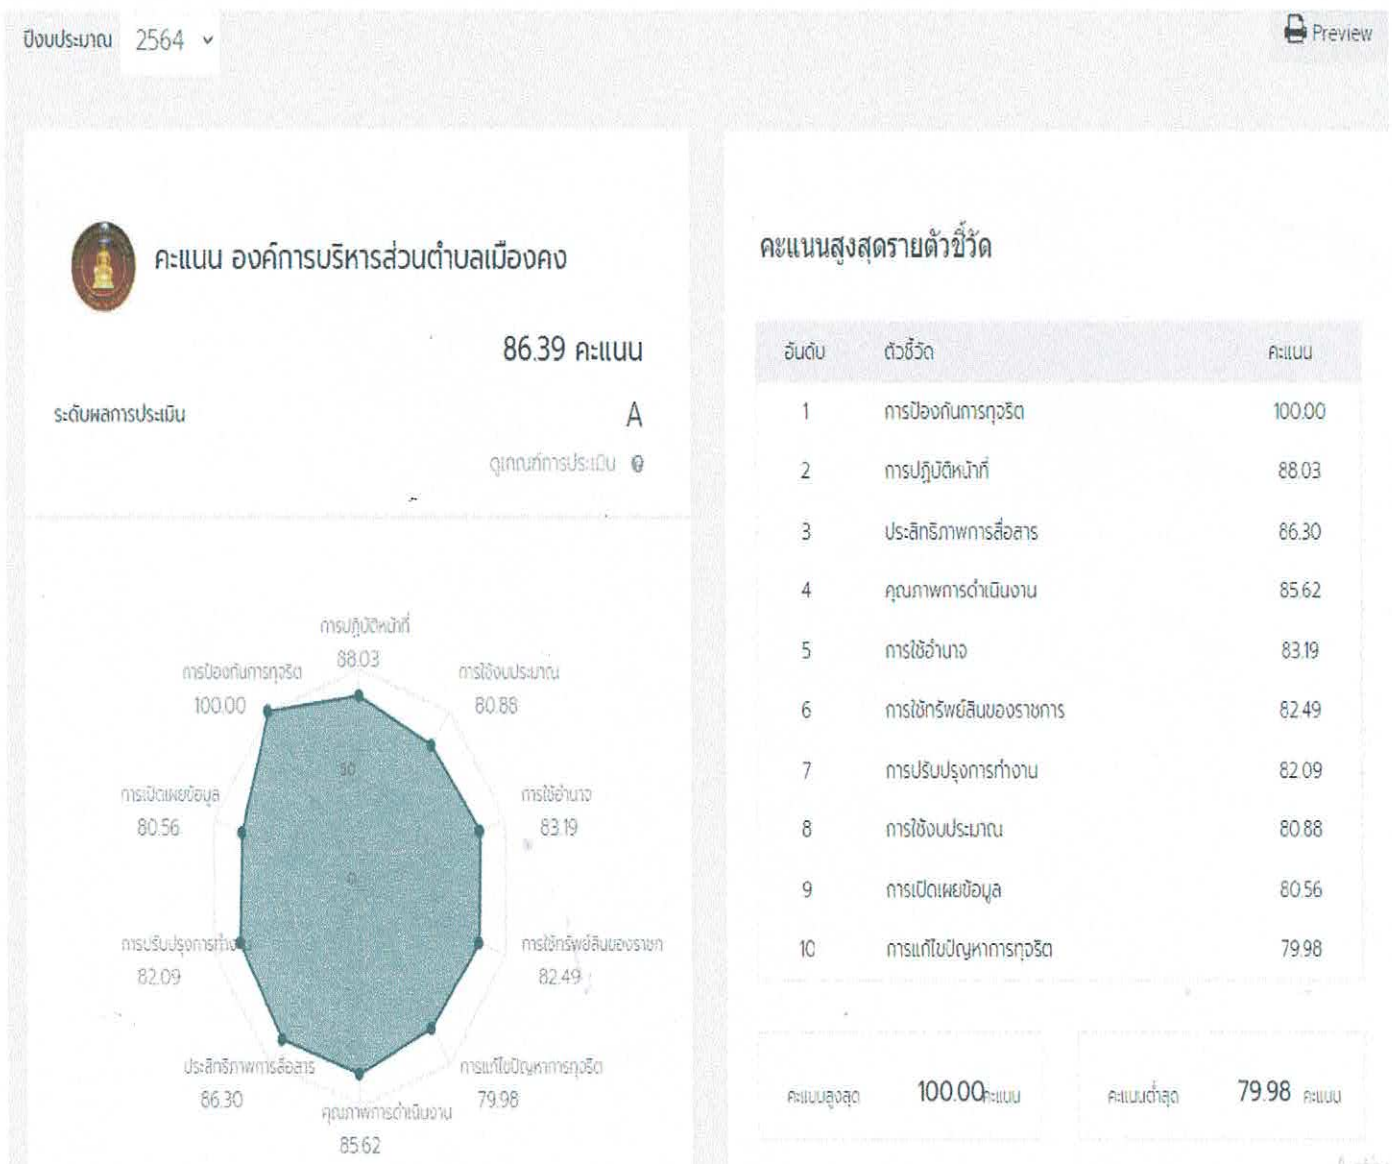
ปีงบประมาณ 2564

Preview

คะแนน องค์การบริหารส่วนตำบลเมืองคง

86.39 คะแนน

ระดับผลการประเมิน A

ดูเกณฑ์การประเมิน

การปฏิบัติหน้าที่ 88.03

การใช้งบประมาณ 80.88

การใช้อำนาจ 83.19

การใช้ทรัพย์สินของราชการ 82.49

การแก้ไขปัญหาการทุจริต 79.98

คุณภาพการดำเนินงาน 85.62

ประสิทธิภาพการสื่อสาร 86.30

การปรับปรุงการทำงาน 82.09

การเปิดเผยข้อมูล 80.56

การป้องกันการทุจริต 100.00

คะแนนสูงสุดรายตัวชี้วัด

| อันดับ | ตัวชี้วัด | คะแนน |
|---|---|---|
| 1 | การป้องกันการทุจริต | 100.00 |
| 2 | การปฏิบัติหน้าที่ | 88.03 |
| 3 | ประสิทธิภาพการสื่อสาร | 86.30 |
| 4 | คุณภาพการดำเนินงาน | 85.62 |
| 5 | การใช้อำนาจ | 83.19 |
| 6 | การใช้ทรัพย์สินของราชการ | 82.49 |
| 7 | การปรับปรุงการทำงาน | 82.09 |
| 8 | การใช้งบประมาณ | 80.88 |
| 9 | การเปิดเผยข้อมูล | 80.56 |
| 10 | การแก้ไขปัญหาการทุจริต | 79.98 |

คะแนนสูงสุด 100.00 คะแนน

คะแนนต่ำสุด 79.98 คะแนน